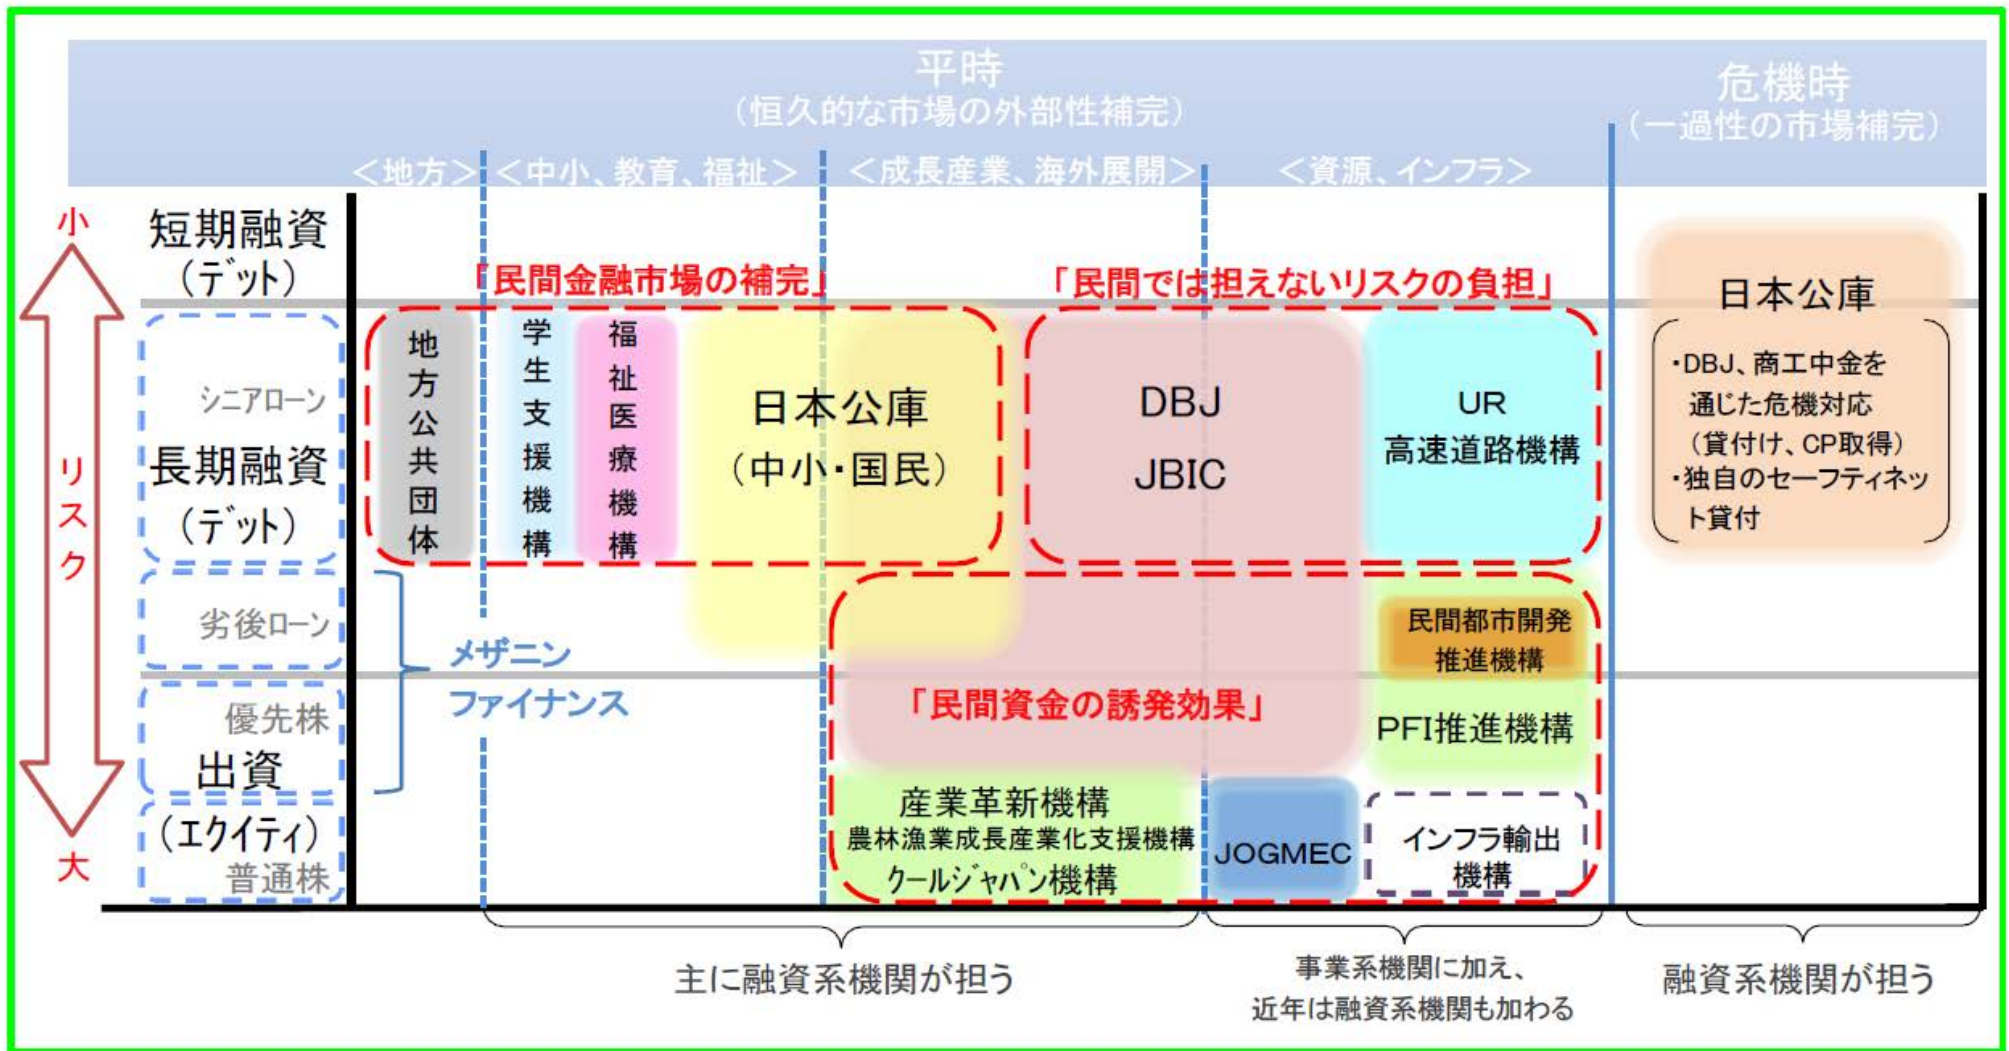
平時
（恒久的な市場の外部性補完）

危機時
（一過性の市場補完）

＜地方＞ ＜中小、教育、福祉＞ ＜成長産業、海外展開＞ ＜資源、インフラ＞

小

リスク

大

短期融資
（デット）

シニアローン
長期融資
（デット）

劣後ローン

優先株
出資
（エクイティ）
普通株

メザニン
ファイナンス

「民間金融市場の補完」

「民間では担えないリスクの負担」

地方公共団体

学生支援機構

福祉医療機構

日本公庫
（中小・国民）

DBJ
JBIC

UR
高速道路機構

日本公庫
・DBJ、商工中金を通じた危機対応（貸付け、CP取得）
・独自のセーフティネット貸付

民間都市開発推進機構

「民間資金の誘発効果」

PFI推進機構

産業革新機構
農林漁業成長産業化支援機構
クールジャパン機構

JOGMEC

インフラ輸出機構

主に融資系機関が担う

事業系機関に加え、
近年は融資系機関も加わる

融資系機関が担う